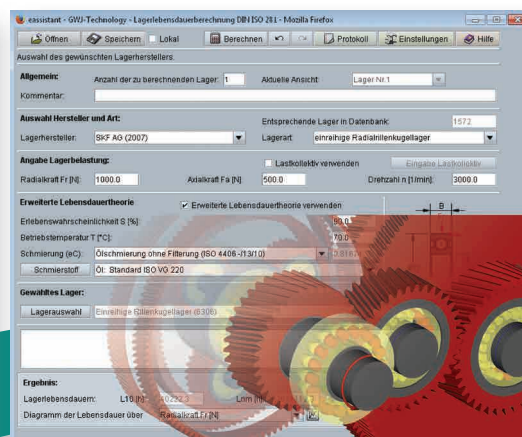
eassistant - GWJ-Technology - Lagerlebensdauerberechnung DIN ISO 281 - Mozilla Firefox

Öffnen | Speichern | Lokal | Berechnen | Protokoll | Einstellungen | Hilfe

Auswahl des gewünschten Lagerherstellers

Allgemein:
Anzahl der zu berechnenden Lager: 1
Aktuelle Ansicht: Lager Nr.1
Kommentar:

Auswahl Hersteller und Art:
Entsprechende Lager in Datenbank: 1572
Lagerhersteller: SKF AG (2007)
Lagerart: einreihige Radialrillenkugellager

Angabe Lagerbelastung:
Lastkollektiv verwenden
Eingabe Lastkollektiv
Radialkraft Fr [N]: 1000.0
Axialkraft Fa [N]: 500.0
Drehzahl n [1/min]: 3000.0

Erweiterte Lebensdauertheorie
Erweiterte Lebensdauertheorie verwenden
Erlebenswahrscheinlichkeit S [%]: 90.0
Betriebstemperatur T [°C]: 70.0
Schmierung (eC): Ölschmierung ohne Filterung (ISO 4406 -/13/10)
Schmierstoff: Öl: Standard ISO VG 220

Gewähltes Lager:
Lagerauswahl: Einreihige Rillenkugellager (6306)

Ergebnis:
Lagerlebensdauern: L10 [h]: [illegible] Lnm [h]: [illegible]
Diagramm der Lebensdauer über: Radialkraft Fr [N]

B